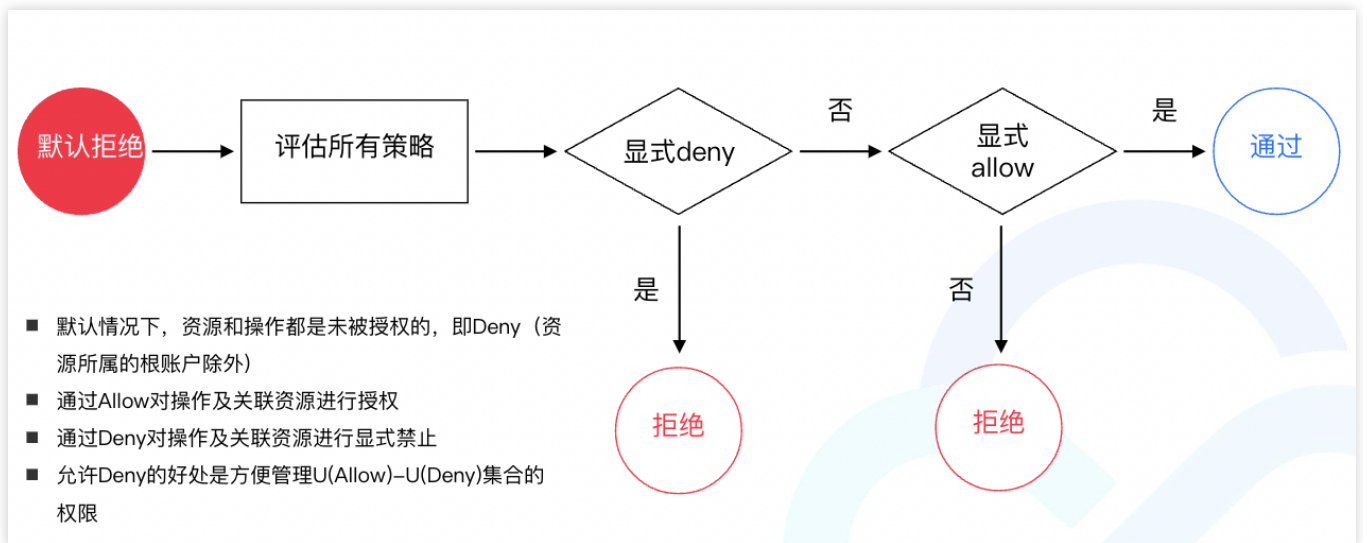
默认拒绝

评估所有策略

显式deny

否

显式
allow

是

通过

是

拒绝

否

拒绝

■ 默认情况下，资源和操作都是未被授权的，即Deny（资源所属的根账户除外）

■ 通过Allow对操作及关联资源进行授权

■ 通过Deny对操作及关联资源进行显式禁止

■ 允许Deny的好处是方便管理U(Allow)−U(Deny)集合的权限